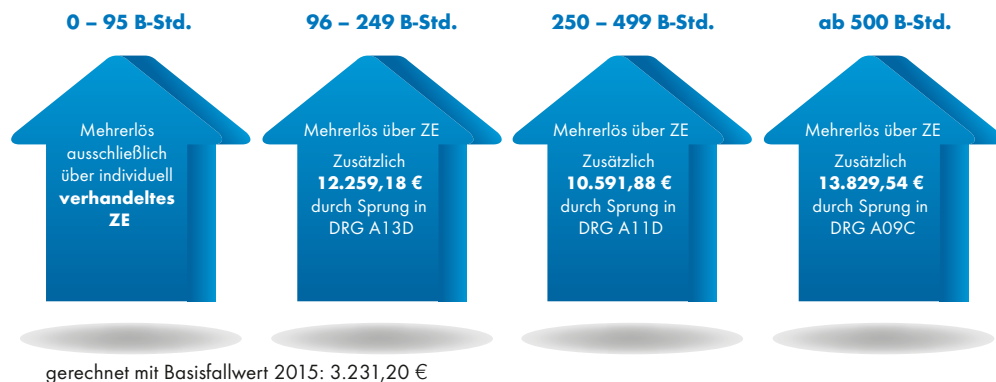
0 – 95 B-Std.

Mehrerlös ausschließlich über individuell **verhandeltes ZE**

96 – 249 B-Std.

Mehrerlös über ZE

Zusätzlich **12.259,18 €** durch Sprung in DRG A13D

250 – 499 B-Std.

Mehrerlös über ZE

Zusätzlich **10.591,88 €** durch Sprung in DRG A11D

ab 500 B-Std.

Mehrerlös über ZE

Zusätzlich **13.829,54 €** durch Sprung in DRG A09C

gerechnet mit Basisfallwert 2015: 3.231,20 €